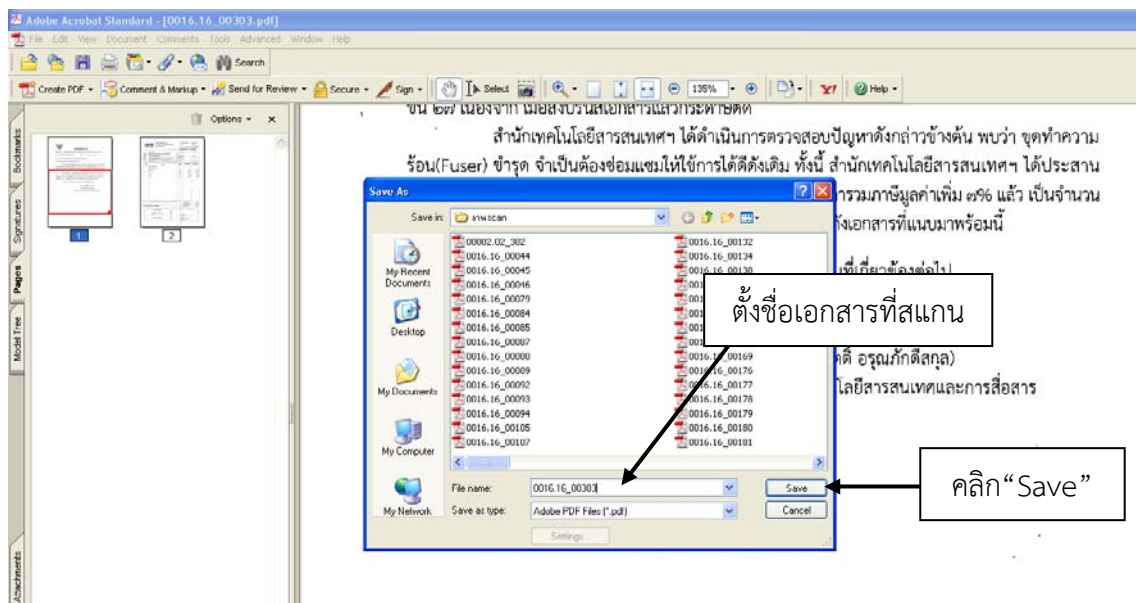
Adobe Acrobat Standard - [0016.16_00303.pdf]

File Edit View Document Comments Tools Advanced Window Help

Search

Create PDF · Comment & Markup · Send for Review · Secure · Sign · Select · 135% · Help ·

Options · ×

Bookmarks Signatures Pages Model Tree Attachments

1 2

ขัน ๒๗ เนื่องจาก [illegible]

สำนักเทคโนโลยีสารสนเทศฯ ได้ดำเนินการตรวจสอบปัญหาดังกล่าวข้างต้น พบว่า ชุดทำความร้อน(Fuser) ชำรุด จำเป็นต้องซ่อมแซมให้ใช้การได้ดีดังเดิม ทั้งนี้ สำนักเทคโนโลยีสารสนเทศฯ ได้ประสาน

รวมภาษีมูลค่าเพิ่ม ๗% แล้ว เป็นจำนวน

ังเอกสารที่แนบมาพร้อมนี้

ที่เกี่ยวข้องต่อไป

ดี อรุณภักดีสกุล)

โลยีสารสนเทศและการสื่อสาร

Save As

Save in: งานscan

00002.02_382
0016.16_00044
0016.16_00045
0016.16_00046
0016.16_00079
0016.16_00084
0016.16_00085
0016.16_00087
0016.16_00088
0016.16_00089
0016.16_00092
0016.16_00093
0016.16_00094
0016.16_00105
0016.16_00107

0016.16_00132
0016.16_00134
0016.16_00139
001
001
001
001
0016.16_00169
0016.16_00176
0016.16_00177
0016.16_00178
0016.16_00179
0016.16_00180
0016.16_00181

My Recent Documents
Desktop
My Documents
My Computer
My Network

File name: 0016.16_00303
Save as type: Adobe PDF Files (*.pdf)

Save
Cancel
Settings...

ตั้งชื่อเอกสารที่สแกน

คลิก“Save”